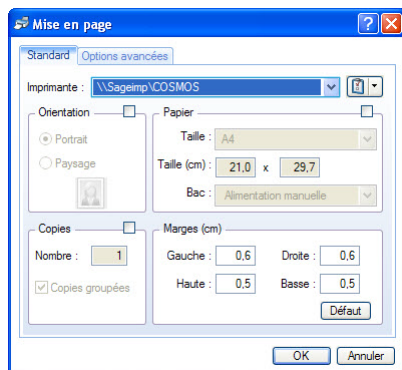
Mise en page

Standard
Options avancées

Imprimante : \\Sageimp\COSMOS

Orientation
Portrait
Paysage

Papier
Taille : A4
Taille (cm) : 21,0 x 29,7
Bac : Alimentation manuelle

Copies
Nombre : 1
Copies groupées

Marges (cm)
Gauche : 0,6
Droite : 0,6
Haute : 0,5
Basse : 0,5
Défaut

OK
Annuler